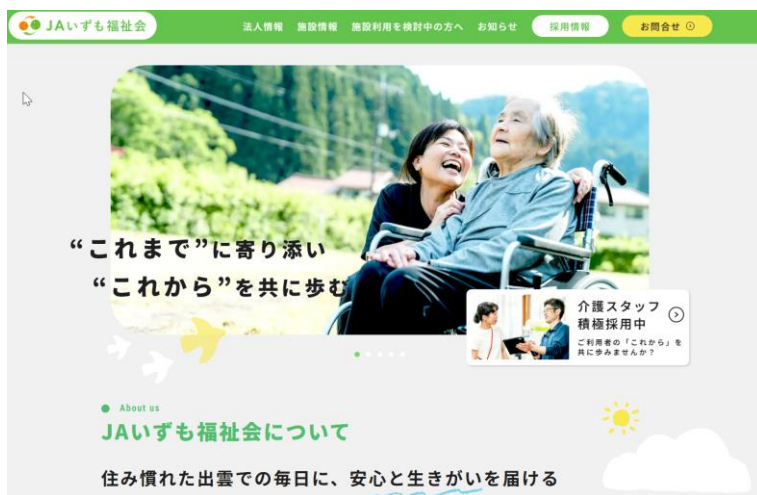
JAいずも福祉会

法人情報　施設情報　施設利用を検討中の方へ　お知らせ　採用情報　お問合せ

“これまで”に寄り添い
“これから”を共に歩む

介護スタッフ
積極採用中
ご利用者の「これから」を共に歩みませんか？

About us

JAいずも福祉会について

住み慣れた出雲での毎日に、安心と生きがいを届ける